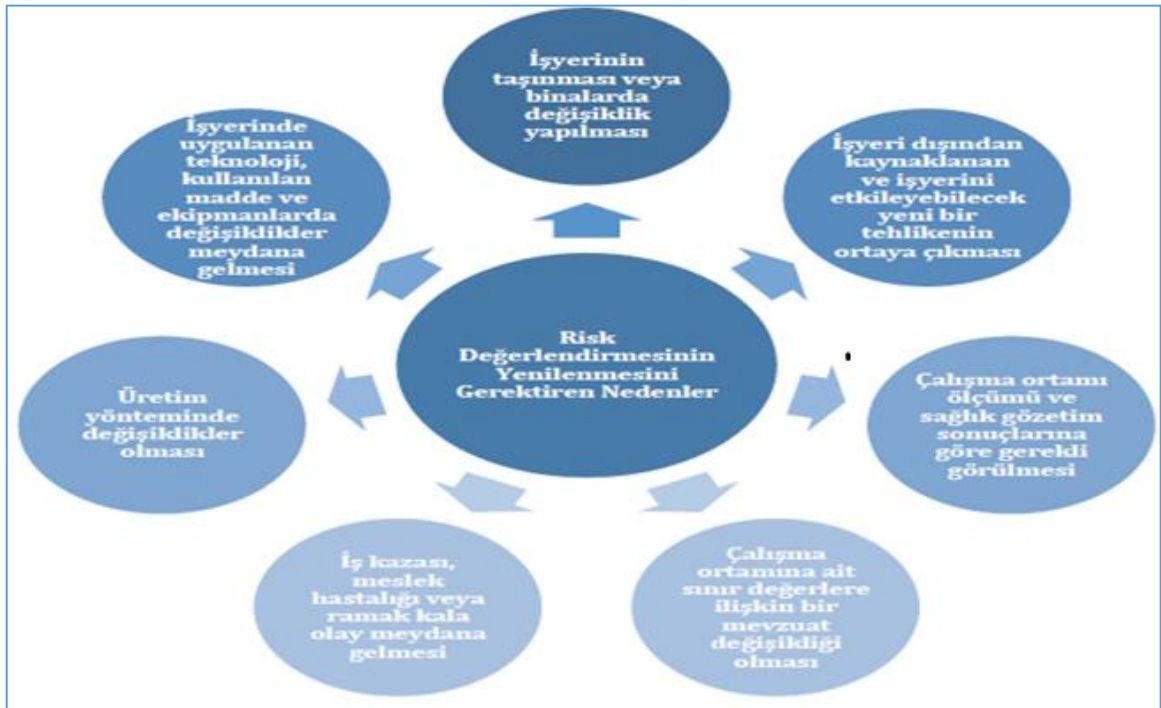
Risk Değerlendirmesinin Yenilenmesini Gerektiren Nedenler

İşyerinin taşınması veya binalarda değişiklik yapılması

İşyeri dışından kaynaklanan ve işyerini etkileyebilecek yeni bir tehlikenin ortaya çıkması

Çalışma ortamı ölçümü ve sağlık gözetim sonuçlarına göre gerekli görülmesi

Çalışma ortamına ait sınır değerlere ilişkin bir mevzuat değişikliği olması

İş kazası, meslek hastalığı veya ramak kala olay meydana gelmesi

Üretim yönteminde değişiklikler olması

İşyerinde uygulanan teknoloji, kullanılan madde ve ekipmanlarda değişiklikler meydana gelmesi